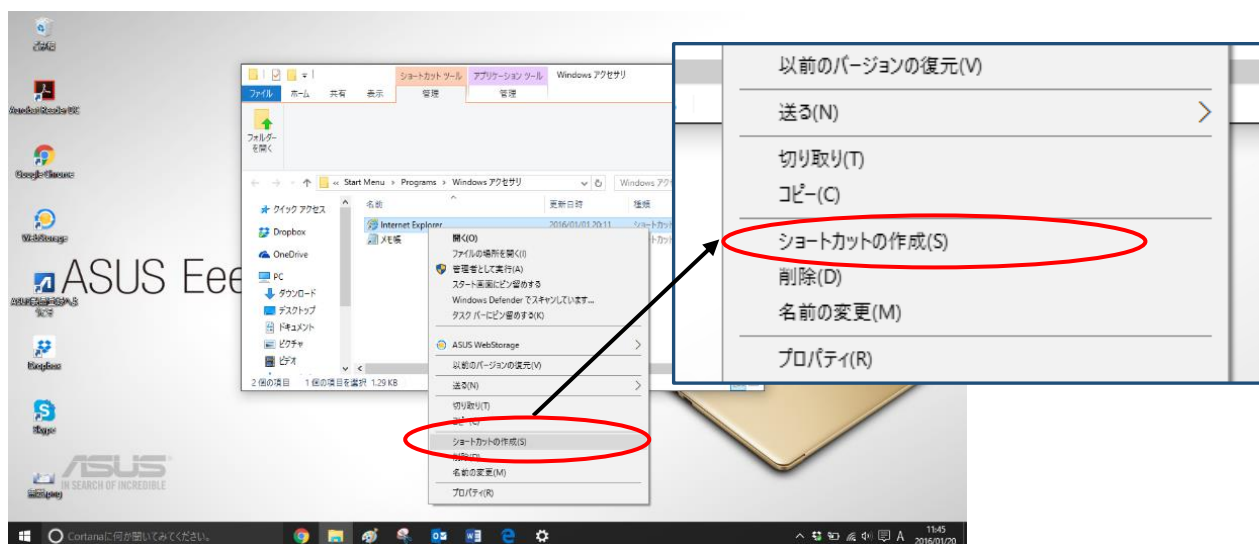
ごみ箱

Acrobat Reader DC

Google Chrome

WebStorage

ASUS製品登録&特典

Dropbox

Skype

ASUS Eee

ショートカット ツール　アプリケーション ツール　Windows アクセサリ

ファイル　ホーム　共有　表示　管理　管理

フォルダーを開く

« Start Menu › Programs › Windows アクセサリ

Windows アクセ

クイック アクセス

Dropbox

OneDrive

PC

ダウンロード

デスクトップ

ドキュメント

ピクチャ

ビデオ

名前　更新日時　種類

Internet Explorer　2016/01/01 20:11　ショートカット

メモ帳　ショートカット

2 個の項目　1 個の項目を選択 1.29 KB

開く(O)
ファイルの場所を開く(I)
管理者として実行(A)
スタート画面にピン留めする
Windows Defender でスキャンしています...
タスク バーにピン留めする(K)
ASUS WebStorage
以前のバージョンの復元(V)
送る(N)
切り取り(T)
コピー(C)
ショートカットの作成(S)
削除(D)
名前の変更(M)
プロパティ(R)

以前のバージョンの復元(V)
送る(N)
切り取り(T)
コピー(C)
ショートカットの作成(S)
削除(D)
名前の変更(M)
プロパティ(R)

ASUS
IN SEARCH OF INCREDIBLE

Cortanaに何か聞いてみてください。

11:45
2016/01/20